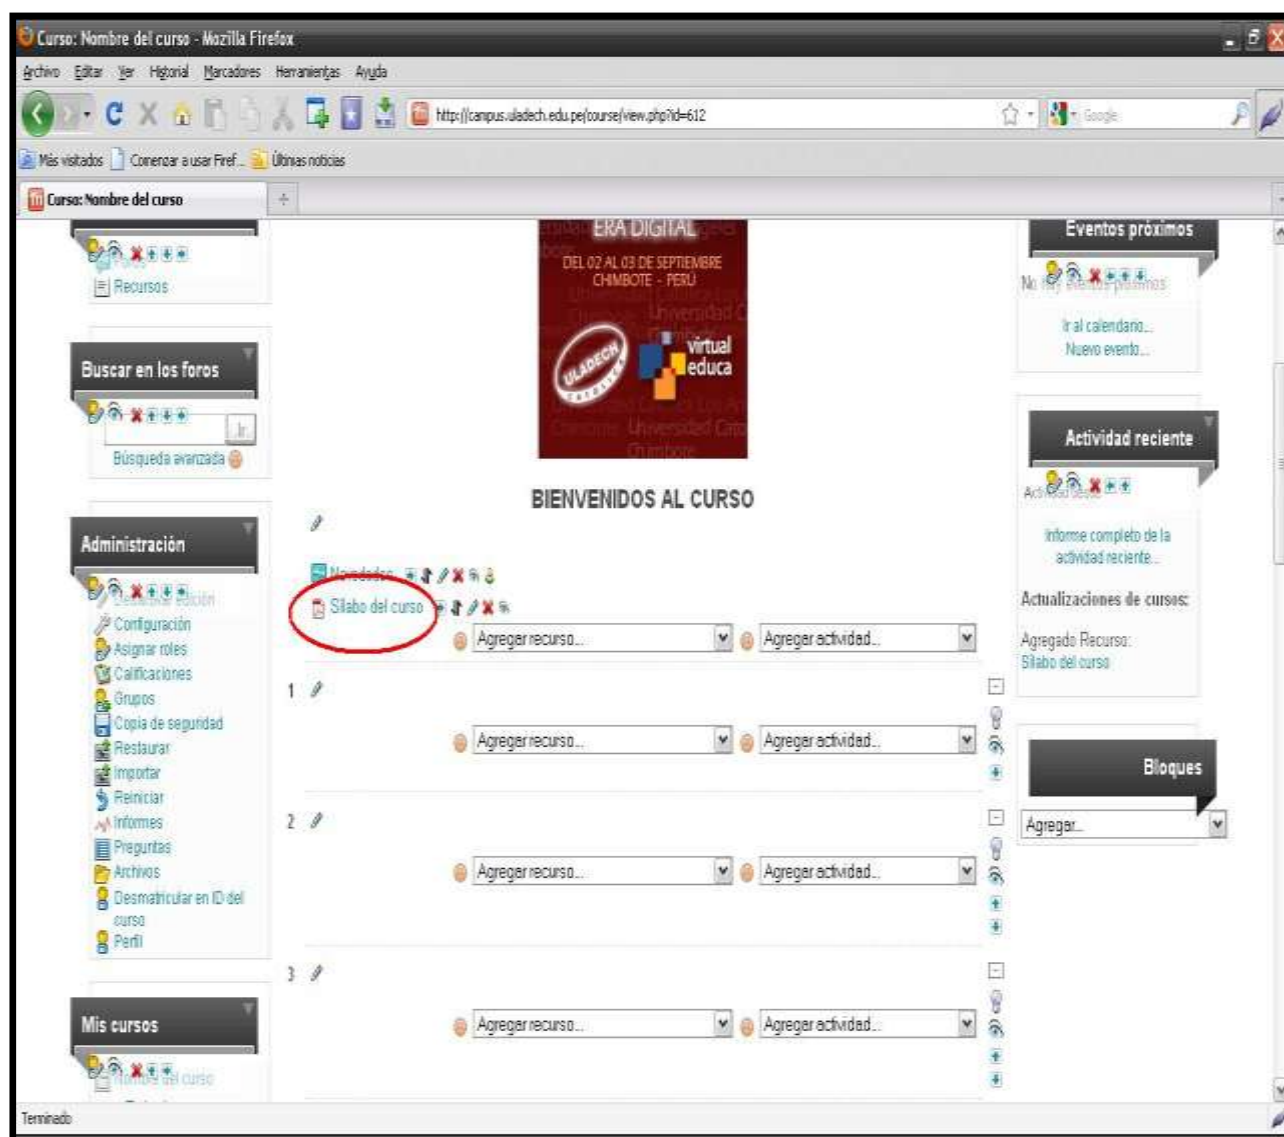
Curso: Nombre del curso - Mozilla Firefox

Archivo Editar Ver Historial Marcadores Herramientas Ayuda

http://campus.uladech.edu.pe/course/view.php?id=612

Google

Más visitados Comenzar a usar Firef... Últimas noticias

Curso: Nombre del curso

Foros
Recursos

Buscar en los foros

Búsqueda avanzada

Administración

Desactivar edición
Configuración
Asignar roles
Calificaciones
Grupos
Copia de seguridad
Restaurar
Importar
Reiniciar
Informes
Preguntas
Archivos
Desmatricular en ID del curso
Perfil

Mis cursos

Nombre del curso

ERA DIGITAL
DEL 02 AL 03 DE SEPTIEMBRE
CHIMBOTE - PERÚ
ULADECH CATÓLICA
virtual educa

BIENVENIDOS AL CURSO

Novedades
Sílabo del curso

Agregar recurso... Agregar actividad...

1

Agregar recurso... Agregar actividad...

2

Agregar recurso... Agregar actividad...

3

Agregar recurso... Agregar actividad...

Eventos próximos

No hay eventos próximos

Ir al calendario...
Nuevo evento...

Actividad reciente

Actividad desde

Informe completo de la actividad reciente...

Actualizaciones de cursos:

Agregado Recurso:
Sílabo del curso

Bloques

Agregar...

Terminado